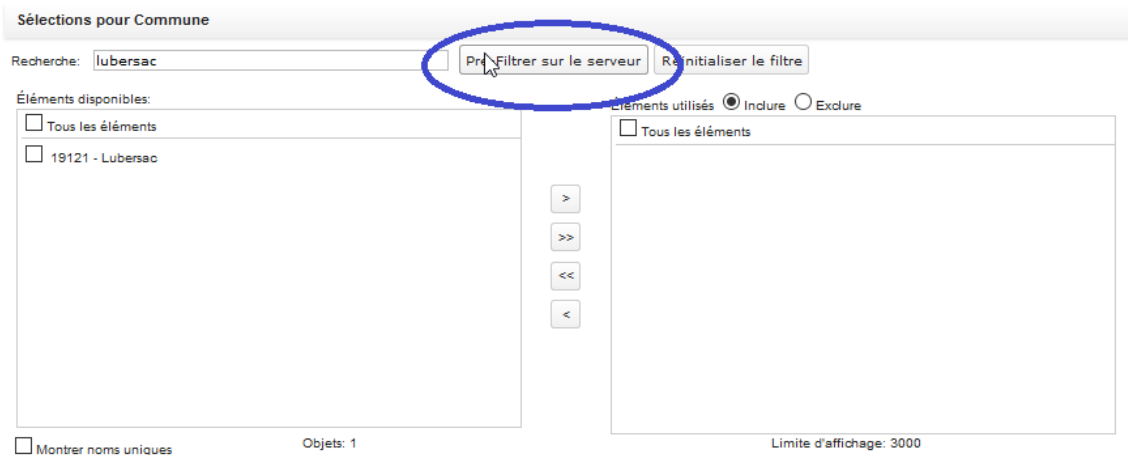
Sélections pour Commune

Recherche: lubersac

Pré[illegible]Filtrer sur le serveur

Ré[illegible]nitialiser le filtre

Éléments disponibles:

Tous les éléments

19121 - Lubersac

Éléments utilisés Inclure Exclure

Tous les éléments

>

>>

<<

<

Montrer noms uniques

Objets: 1

Limite d'affichage: 3000